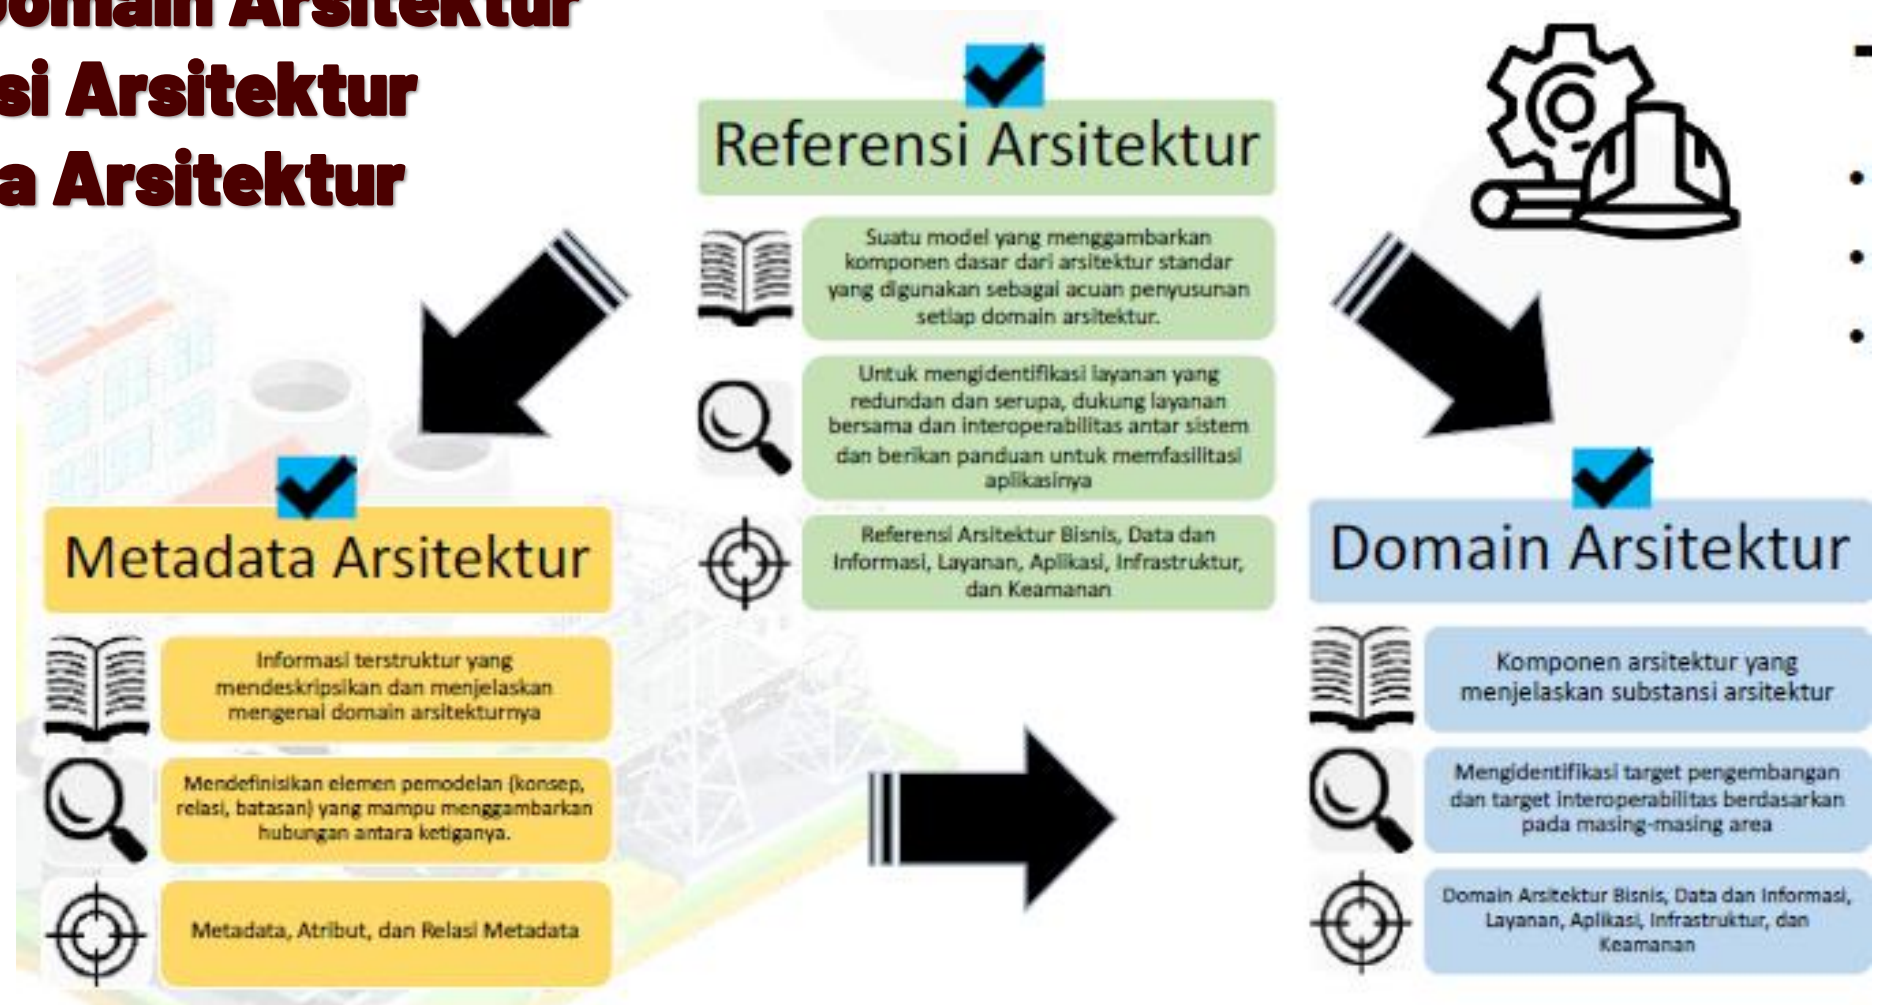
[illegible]omain Arsitektur
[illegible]si Arsitektur
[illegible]a Arsitektur

Referensi Arsitektur

Suatu model yang menggambarkan komponen dasar dari arsitektur standar yang digunakan sebagai acuan penyusunan setiap domain arsitektur.

Untuk mengidentifikasi layanan yang redundan dan serupa, dukung layanan bersama dan interoperabilitas antar sistem dan berikan panduan untuk memfasilitasi aplikasinya

Referensi Arsitektur Bisnis, Data dan Informasi, Layanan, Aplikasi, Infrastruktur, dan Keamanan

Metadata Arsitektur

Informasi terstruktur yang mendeskripsikan dan menjelaskan mengenai domain arsitekturnya

Mendefinisikan elemen pemodelan (konsep, relasi, batasan) yang mampu menggambarkan hubungan antara ketiganya.

Metadata, Atribut, dan Relasi Metadata

Domain Arsitektur

Komponen arsitektur yang menjelaskan substansi arsitektur

Mengidentifikasi target pengembangan dan target interoperabilitas berdasarkan pada masing-masing area

Domain Arsitektur Bisnis, Data dan Informasi, Layanan, Aplikasi, Infrastruktur, dan Keamanan

-
•
•
•